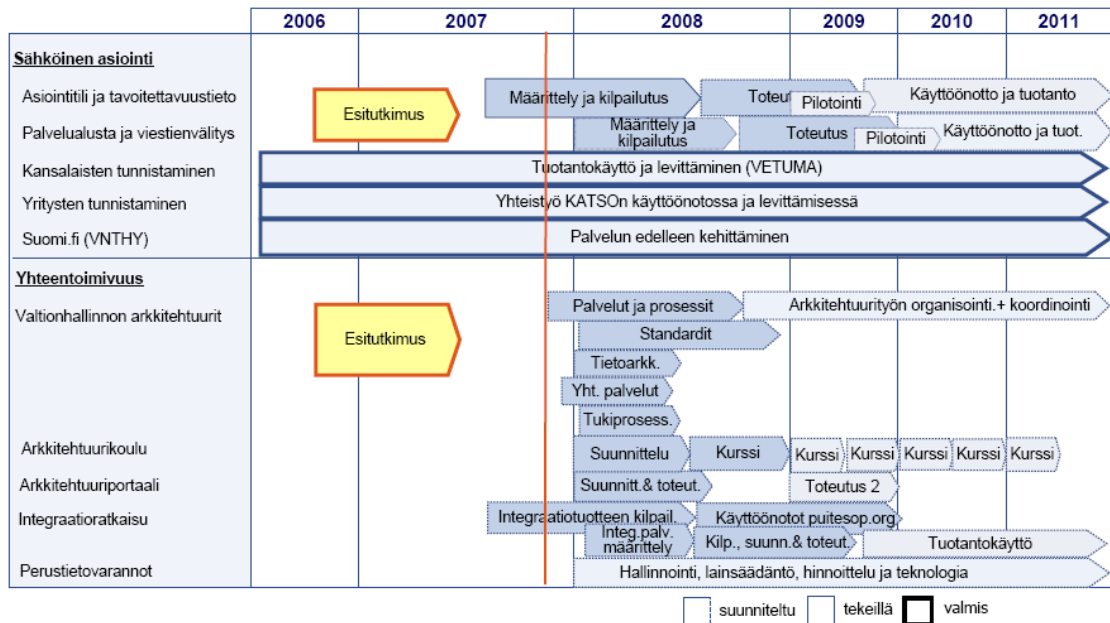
| | 2006 | 2007 | 2008 | 2009 | 2010 | 2011 |
|---|---|---|---|---|---|---|

**Sähköinen asiointi**

Asiointitili ja tavoitettavuustieto
Esitutkimus
Määrittely ja kilpailutus
Toteutus
Pilotointi
Käyttöönotto ja tuotanto

Palvelualusta ja viestienvälitys
Määrittely ja kilpailutus
Toteutus
Pilotointi
Käyttöönotto ja tuot.

Kansalaisten tunnistaminen
Tuotantokäyttö ja levittäminen (VETUMA)

Yritysten tunnistaminen
Yhteistyö KATSOn käyttöönotossa ja levittämisessä

Suomi.fi (VNTHY)
Palvelun edelleen kehittäminen

**Yhteentoimivuus**

Valtionhallinnon arkkitehtuurit
Esitutkimus
Palvelut ja prosessit
Arkkitehtuurityön organisointi.+ koordinointi
Standardit
Tietoarkk.
Yht. palvelut
Tukiprosess.

Arkkitehtuurikoulu
Suunnittelu
Kurssi
Kurssi
Kurssi
Kurssi
Kurssi
Kurssi

Arkkitehtuuriportaali
Suunnitt.& toteut.
Toteutus 2

Integraatioratkaisu
Integraatiotuotteen kilpail.
Käyttöönotot puitesop.org.
Integ.palv. määrittely
Kilp., suunn.& toteut.
Tuotantokäyttö

Perustietovarannot
Hallinnointi, lainsäädäntö, hinnoittelu ja teknologia

suunniteltu tekeillä valmis